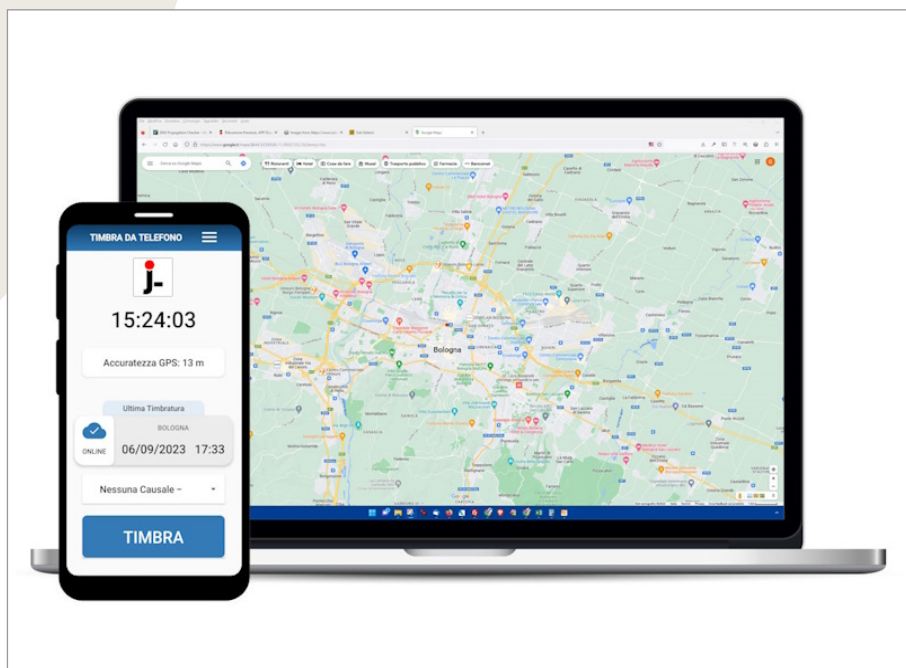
TIMBRA DA TELEFONO

j-

15:24:03

Accuratezza GPS: 13 m

Ultima Timbratura

ONLINE

BOLOGNA

06/09/2023 17:33

Nessuna Causale –

TIMBRA

Cerca su Google Maps

Ristoranti

Hotel

Cose da fare

Musei

Trasporto pubblico

Farmacie

Bancomat

Bologna